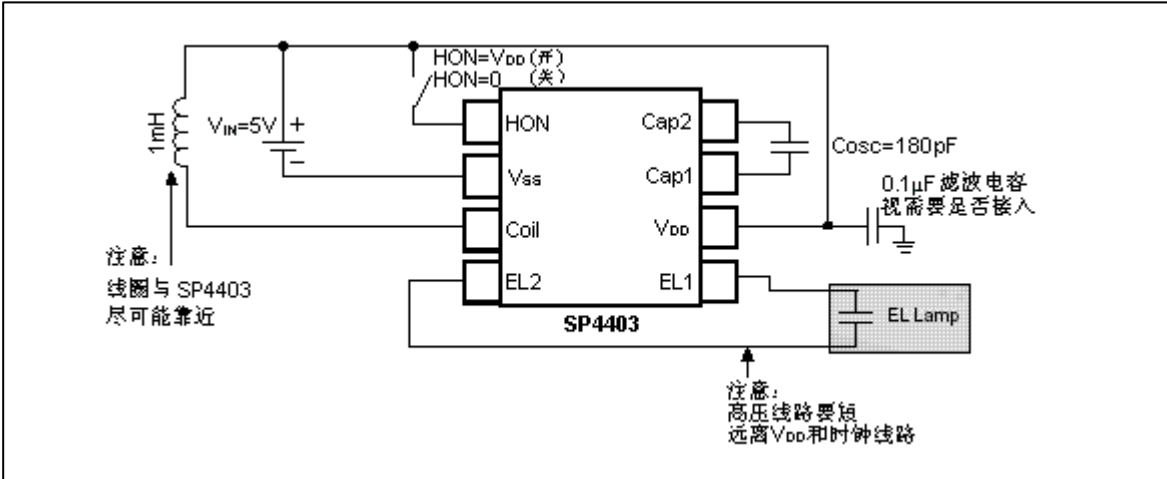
HON=$V_{DD}$(开)
HON=0 (关)

1mH

$V_{IN}$=5V

+

−

HON

$V_{SS}$

Coil

EL2

Cap2

Cap1

$V_{DD}$

EL1

SP4403

Cosc=180pF

0.1µF 滤波电容
视需要是否接入

EL Lamp

注意:
线圈与 SP4403
尽可能靠近

注意:
高压线路要短
远离$V_{DD}$和时钟线路